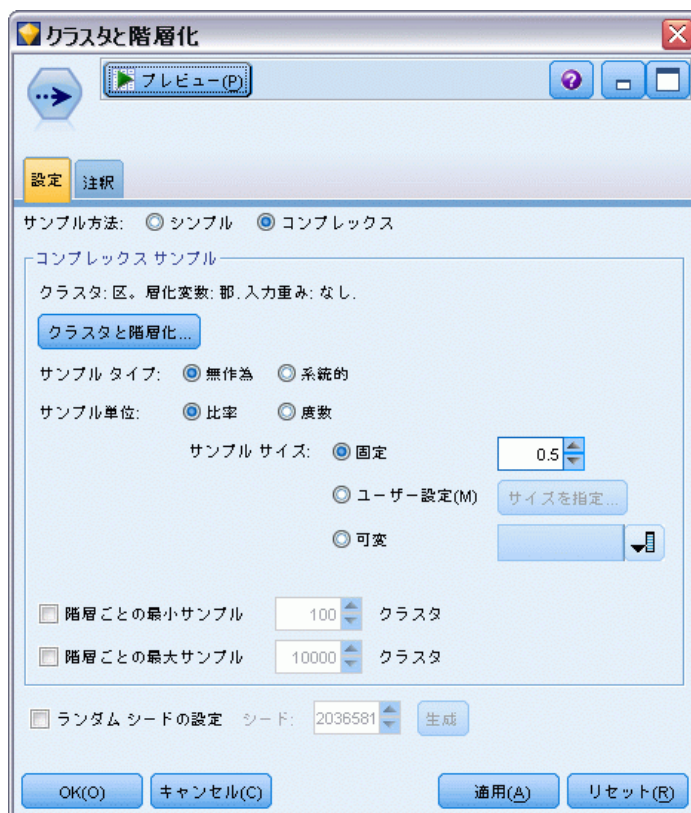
クラスタと階層化

プレビュー(P)

設定 注釈

サンプル方法: シンプル コンプレックス

コンプレックス サンプル

クラスタ: 区。層化変数: 郡, 入力重み: なし.

クラスタと階層化...

サンプル タイプ: 無作為 系統的

サンプル単位: 比率 度数

サンプル サイズ: 固定 0.5

ユーザー設定(M) サイズを指定...

可変

階層ごとの最小サンプル 100 クラスタ

階層ごとの最大サンプル 10000 クラスタ

ランダム シードの設定 シード: 2036581 生成

OK(O) キャンセル(C) 適用(A) リセット(R)